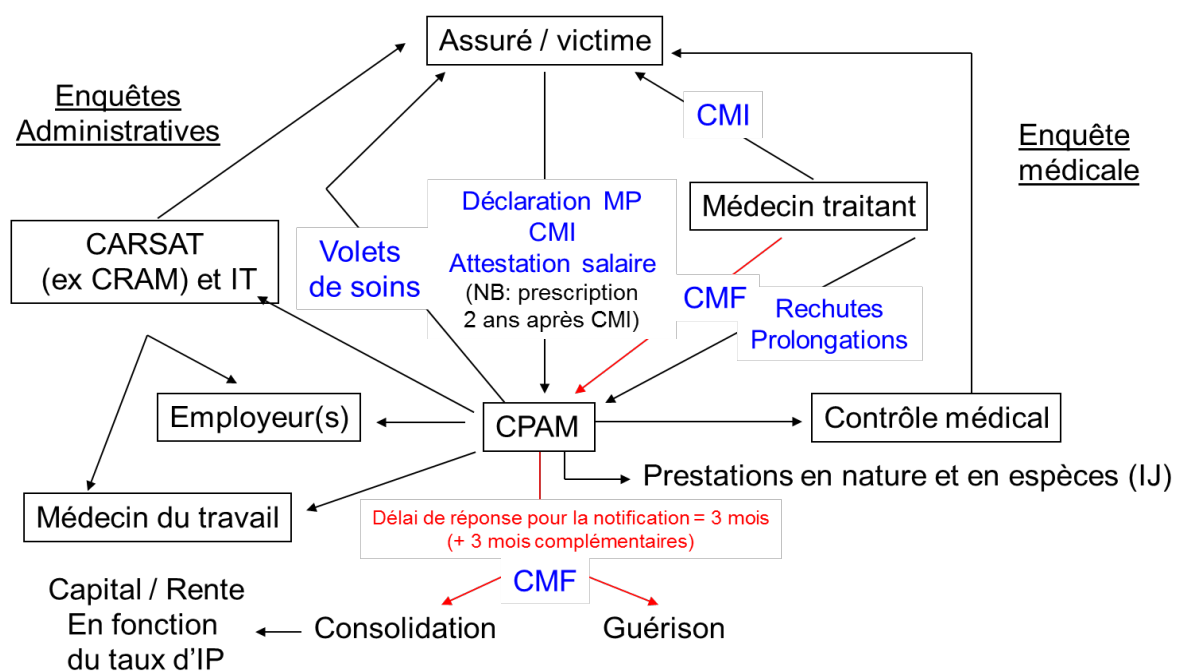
Assuré / victime

Enquêtes Administratives

CMI

Enquête médicale

Déclaration MP
CMI
Attestation salaire
(NB: prescription 2 ans après CMI)

Médecin traitant

CARSAT (ex CRAM) et IT

Volets de soins

CMF

Rechutes
Prolongations

Employeur(s)

CPAM

Contrôle médical

Prestations en nature et en espèces (IJ)

Médecin du travail

Délai de réponse pour la notification = 3 mois
(+ 3 mois complémentaires)

CMF

Capital / Rente
En fonction
du taux d'IP

Consolidation

Guérison